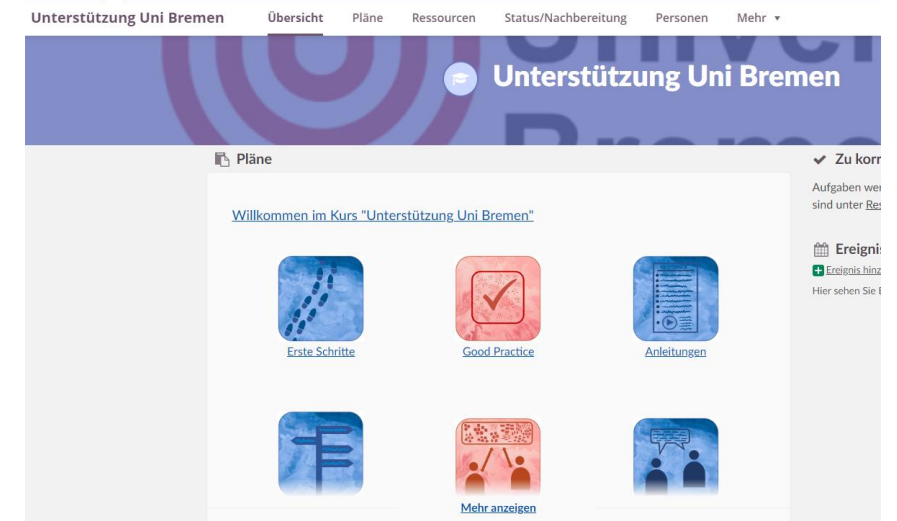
Unterstützung Uni Bremen
Übersicht
Pläne
Ressourcen
Status/Nachbereitung
Personen
Mehr ▾

Unterstützung Uni Bremen

Pläne

Willkommen im Kurs "Unterstützung Uni Bremen"

Erste Schritte
Good Practice
Anleitungen

Mehr anzeigen

Zu kom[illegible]
Aufgaben wer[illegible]
sind unter Res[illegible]

Ereignis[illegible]
Ereignis hinz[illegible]
Hier sehen Sie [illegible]